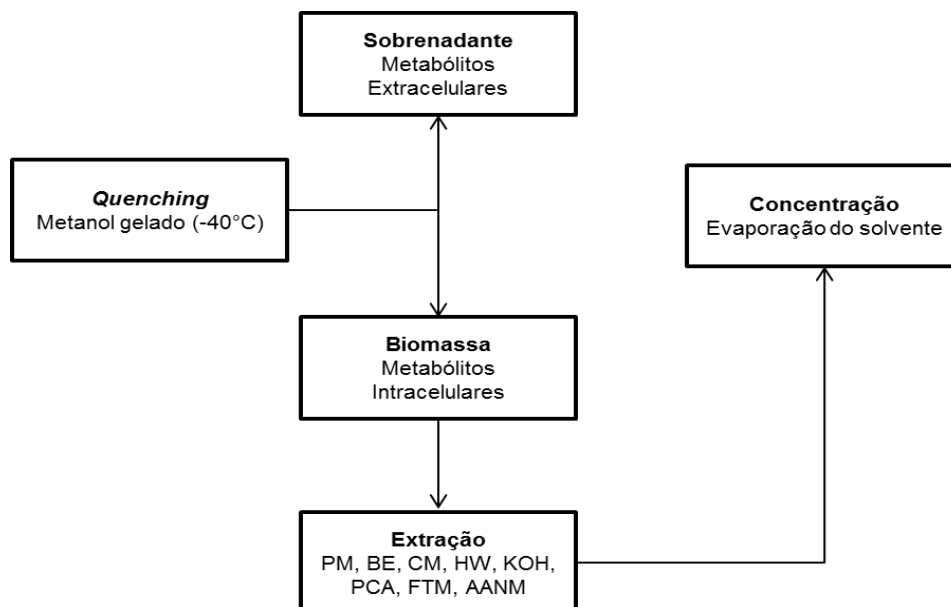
**Sobrenadante**
Metabólitos
Extracelulares

***Quenching***
Metanol gelado (-40°C)

**Biomassa**
Metabólitos
Intracelulares

**Extração**
PM, BE, CM, HW, KOH, PCA, FTM, AANM

**Concentração**
Evaporação do solvente